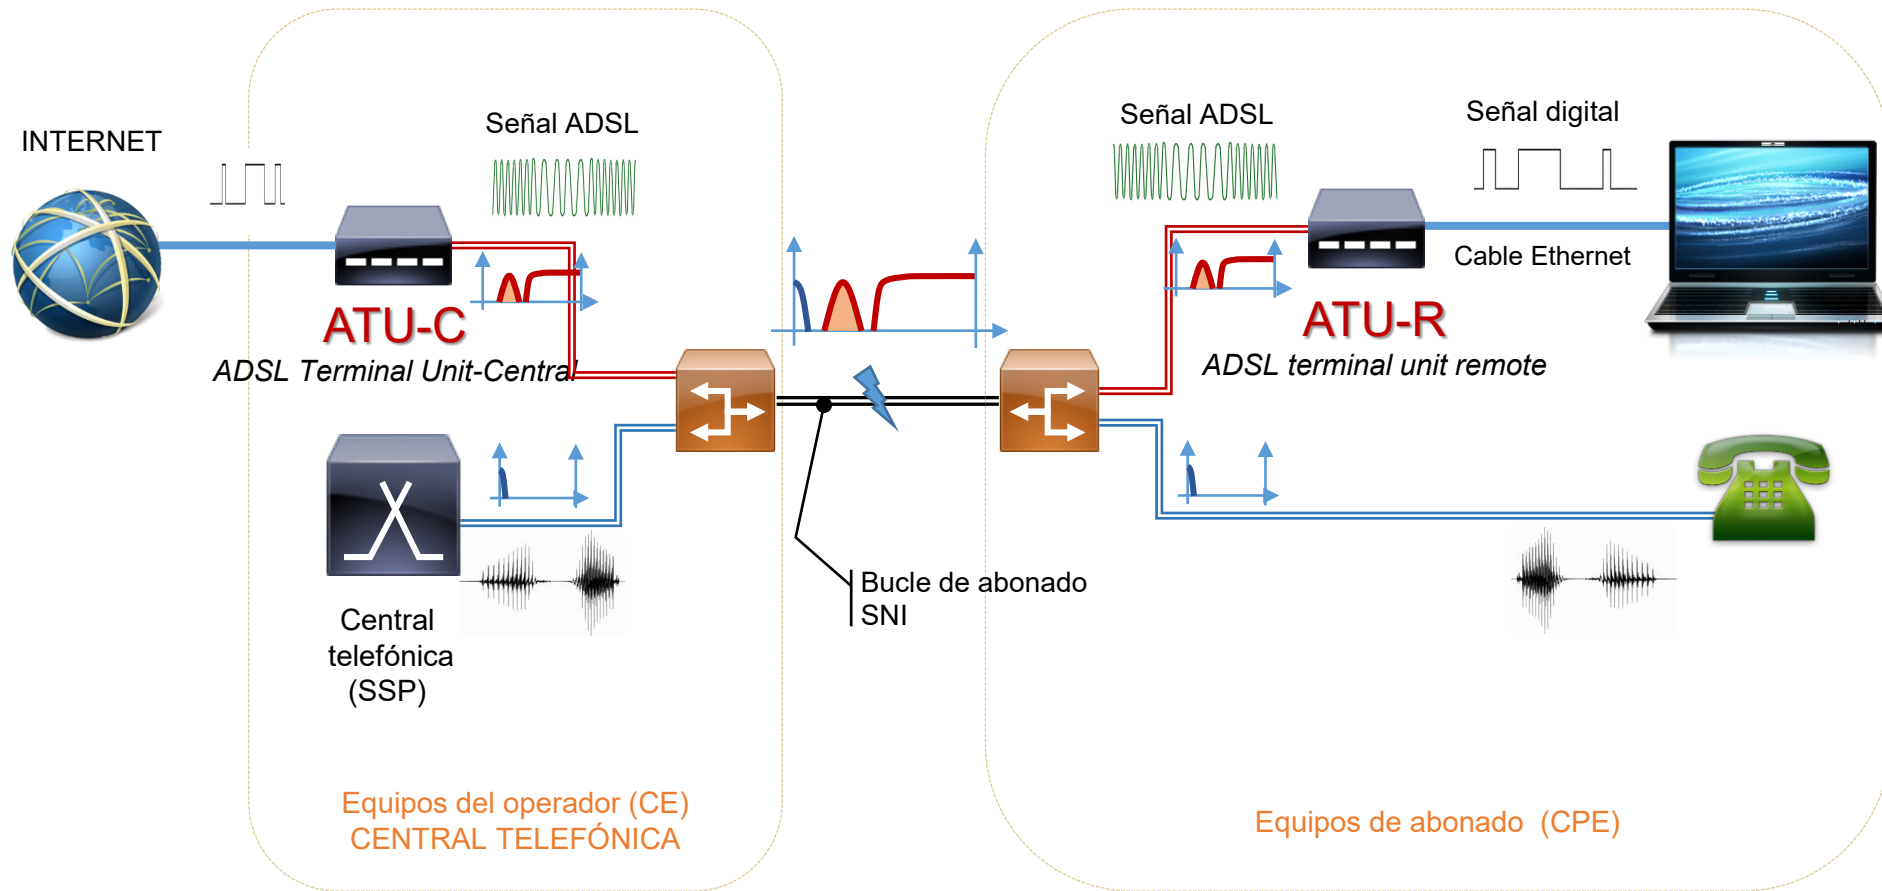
INTERNET

Señal ADSL

ATU-C

ADSL Terminal Unit-Central

Central telefónica (SSP)

Equipos del operador (CE)
CENTRAL TELEFÓNICA

Bucle de abonado
SNI

Señal ADSL

Señal digital

Cable Ethernet

ATU-R

ADSL terminal unit remote

Equipos de abonado (CPE)